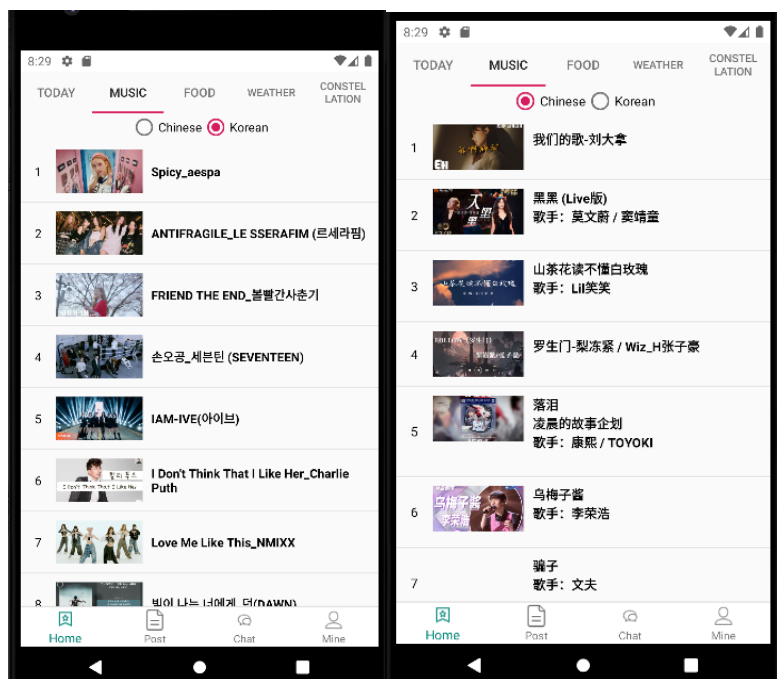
8:29

TODAY MUSIC FOOD WEATHER CONSTEL LATION

Chinese Korean

1 Spicy_aespa

2 ANTIFRAGILE_LE SSERAFIM (르세라핌)

3 FRIEND THE END_볼빨간사춘기

4 손오공_세븐틴 (SEVENTEEN)

5 IAM-IVE(아이브)

6 I Don't Think That I Like Her_Charlie Puth

7 Love Me Like This_NMIXX

8 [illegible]

Home Post Chat Mine

8:29

TODAY MUSIC FOOD WEATHER CONSTEL LATION

Chinese Korean

1 我们的歌-刘大拿

2 黑黑 (Live版)
歌手：莫文蔚 / 窦靖童

3 山茶花读不懂白玫瑰
歌手：Lil笑笑

4 罗生门-梨冻紧 / Wiz_H张子豪

5 落泪
凌晨的故事企划
歌手：康熙 / TOYOKI

6 乌梅子酱
歌手：李荣浩

7 骗子
歌手：文夫

Home Post Chat Mine